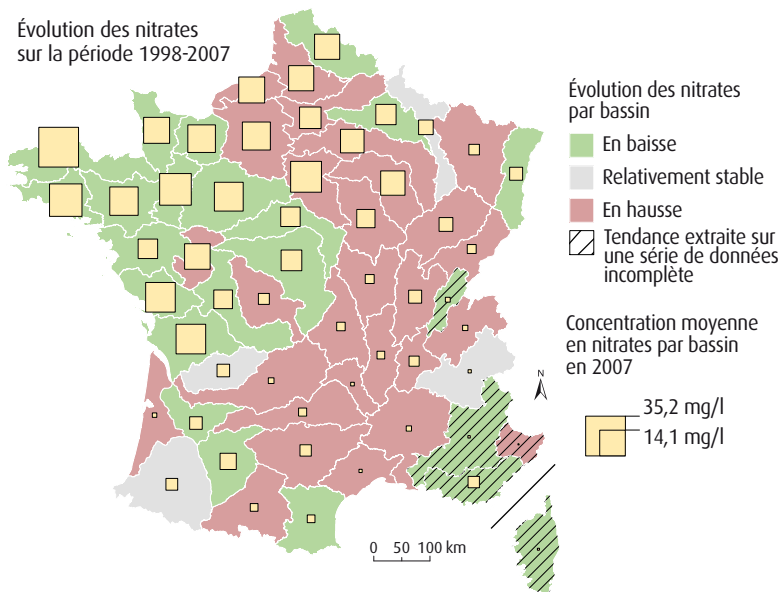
Évolution des nitrates sur la période 1998-2007

Évolution des nitrates par bassin

En baisse

Relativement stable

En hausse

Tendance extraite sur une série de données incomplète

Concentration moyenne en nitrates par bassin en 2007

35,2 mg/l

14,1 mg/l

N

0 50 100 km